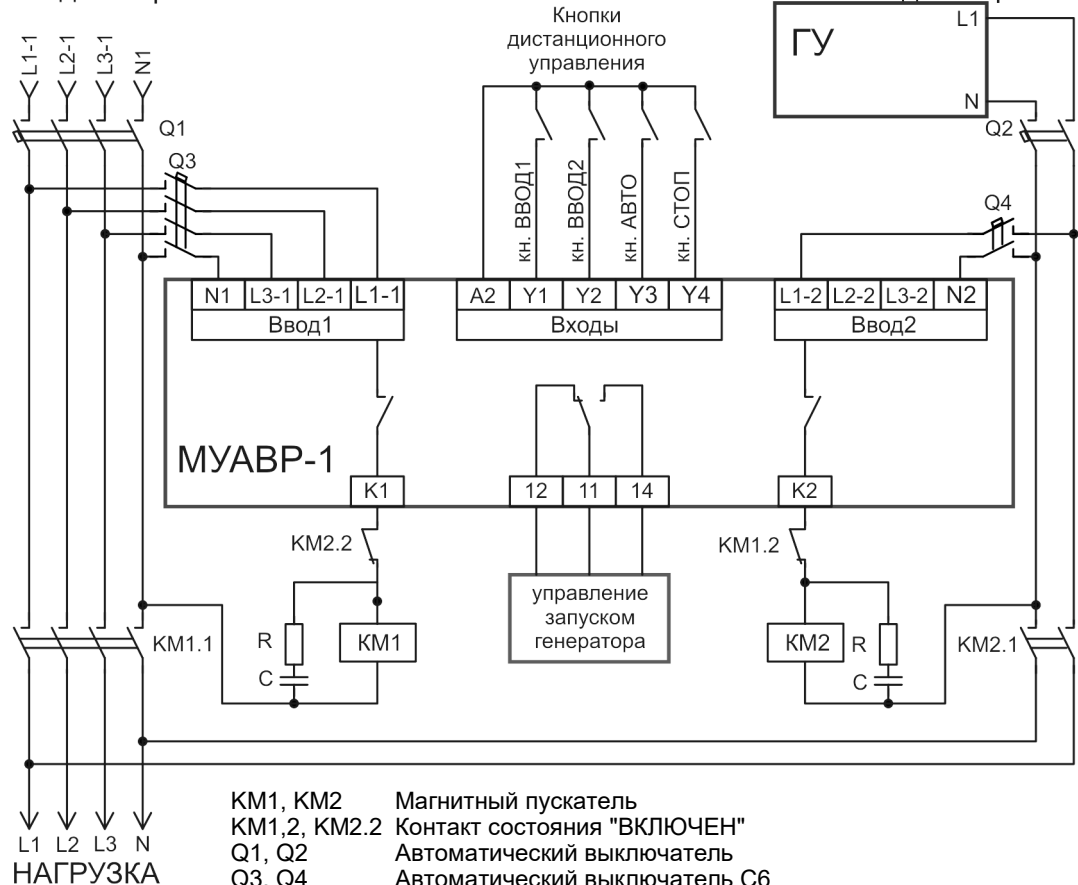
Кнопки дистанционного управления

ГУ

L1

N

L1-1 L2-1 L3-1 N1

Q1

Q3

Q2

Q4

кн. ВВОД1

кн. ВВОД2

кн. АВТО

кн. СТОП

N1 L3-1 L2-1 L1-1

Ввод1

A2 Y1 Y2 Y3 Y4

Входы

L1-2 L2-2 L3-2 N2

Ввод2

МУАВР-1

K1

12 11 14

K2

KM2.2

KM1.2

управление запуском генератора

R

C

KM1

KM2

R

C

KM1.1

KM2.1

L1 L2 L3 N

НАГРУЗКА

| | |
|---|---|
| KM1, KM2 | Магнитный пускатель |
| KM1,2, KM2.2 | Контакт состояния "ВКЛЮЧЕН" |
| Q1, Q2 | Автоматический выключатель |
| Q3, Q4 | Автоматический выключатель С6 |